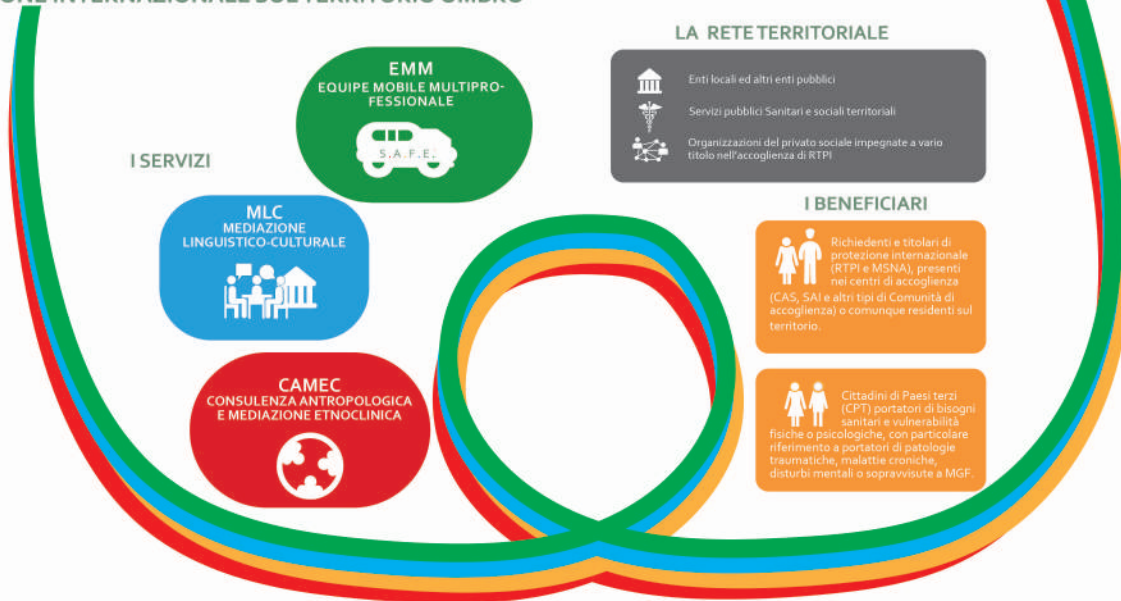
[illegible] INTERNAZIONALE SUL TERRITORIO UMBRO

LA RETE TERRITORIALE

Enti locali ed altri enti pubblici

Servizi pubblici Sanitari e sociali territoriali

Organizzazioni del privato sociale impegnate a vario titolo nell'accoglienza di RTPI

I SERVIZI

EMM
EQUIPE MOBILE MULTIPROFESSIONALE

S.A.F.E.

MLC
MEDIAZIONE LINGUISTICO-CULTURALE

CAMEC
CONSULENZA ANTROPOLOGICA E MEDIAZIONE ETNOCLINICA

I BENEFICIARI

Richiedenti e titolari di protezione internazionale (RTPI e MSNA), presenti nei centri di accoglienza (CAS, SAI e altri tipi di Comunità di accoglienza) o comunque residenti sul territorio.

Cittadini di Paesi terzi (CPT) portatori di bisogni sanitari e vulnerabilità fisiche o psicologiche, con particolare riferimento a portatori di patologie traumatiche, malattie croniche, disturbi mentali o sopravvisute a MGF.